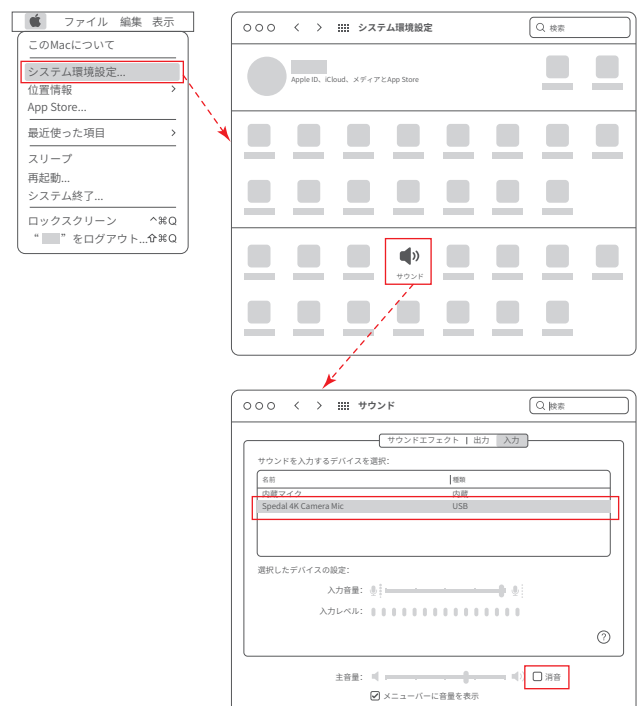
ファイル 編集 表示

このMacについて

システム環境設定...

位置情報 >

App Store...

最近使った項目 >

スリープ

再起動...

システム終了...

ロックスクリーン ^⌘Q

“ ”をログアウト... ⇧⌘Q

システム環境設定

検索

Apple ID、iCloud、メディアとApp Store

サウンド

サウンド

検索

サウンドエフェクト | 出力 | 入力

サウンドを入力するデバイスを選択:

| 名前 | 種類 |
|---|---|
| 内蔵マイク | 内蔵 |
| Spedal 4K Camera Mic | USB |

選択したデバイスの設定:

入力音量:

入力レベル:

?

主音量:

消音

メニューバーに音量を表示